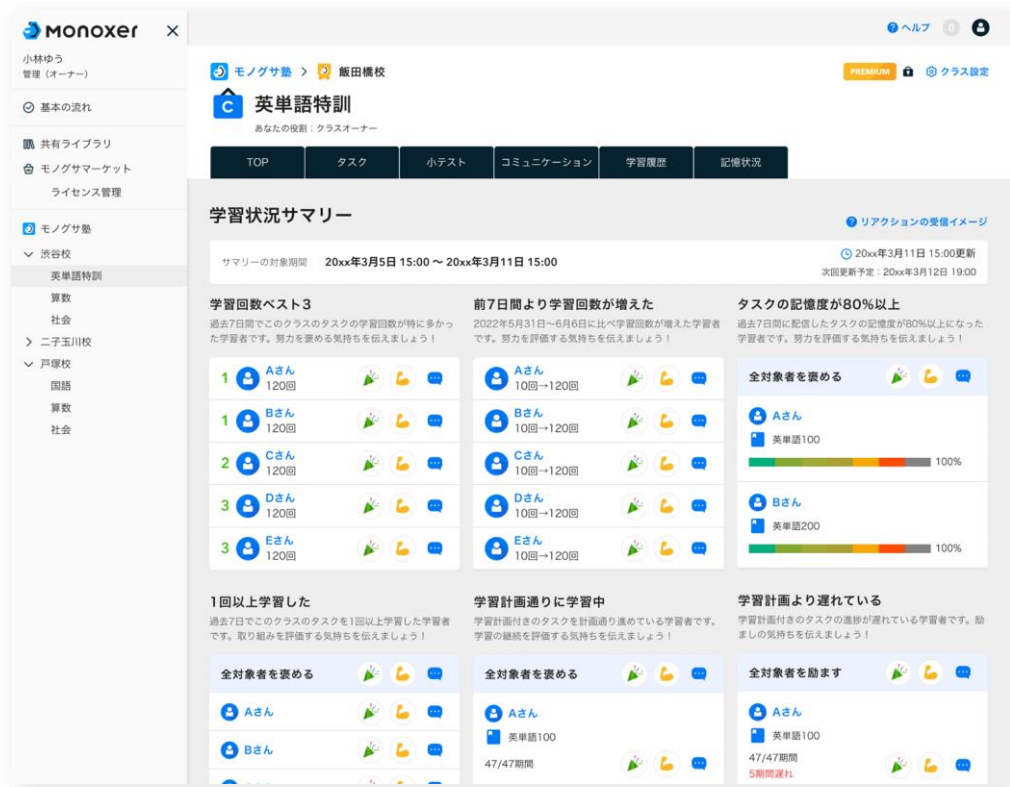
Monoxer ×

小林ゆう
管理（オーナー）

基本の流れ

共有ライブラリ
モノグサマーケット
ライセンス管理

モノグサ塾
渋谷校
英単語特訓
算数
社会
二子玉川校
戸塚校
国語
算数
社会

ヘルプ

モノグサ塾 > 飯田橋校

PREMIUM クラス設定

英単語特訓
あなたの役割：クラスオーナー

| TOP | タスク | 小テスト | コミュニケーション | 学習履歴 | 記憶状況 |
|---|---|---|---|---|---|

学習状況サマリー

リアクションの受信イメージ

サマリーの対象期間 20xx年3月5日 15:00 〜 20xx年3月11日 15:00

20xx年3月11日 15:00更新
次回更新予定：20xx年3月12日 19:00

学習回数ベスト3
過去7日間でこのクラスのタスクの学習回数が特に多かった学習者です。努力を褒める気持ちを伝えましょう！

1 Aさん 120回
1 Bさん 120回
2 Cさん 120回
3 Dさん 120回
3 Eさん 120回

前7日間より学習回数が増えた
2022年5月31日〜6月6日に比べ学習回数が増えた学習者です。努力を評価する気持ちを伝えましょう！

Aさん 10回→120回
Bさん 10回→120回
Cさん 10回→120回
Dさん 10回→120回
Eさん 10回→120回

タスクの記憶度が80%以上
過去7日間に配信したタスクの記憶度が80%以上になった学習者です。努力を評価する気持ちを伝えましょう！

全対象者を褒める
Aさん
英単語100
100%
Bさん
英単語200
100%

1回以上学習した
過去7日でこのクラスのタスクを1回以上学習した学習者です。取り組みを評価する気持ちを伝えましょう！

全対象者を褒める
Aさん
Bさん

学習計画通りに学習中
学習計画付きのタスクを計画通り進めている学習者です。学習の継続を評価する気持ちを伝えましょう！

全対象者を褒める
Aさん
英単語100
47/47期間

学習計画より遅れている
学習計画付きのタスクの進捗が遅れている学習者です。励ましの気持ちを伝えましょう！

全対象者を励ます
Aさん
英単語100
47/47期間
5期間遅れ